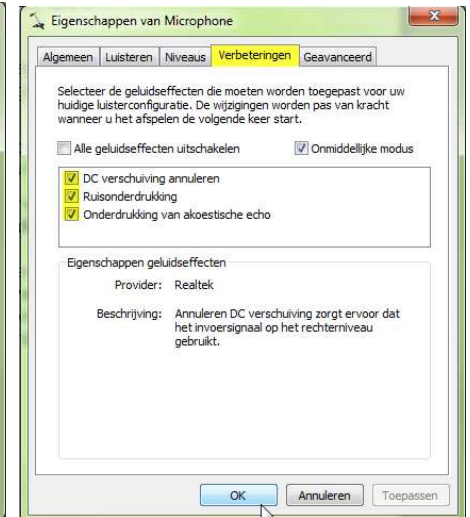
Eigenschappen van Microphone

Algemeen | Luisteren | Niveaus | Verbeteringen | Geavanceerd

Selecteer de geluidseffecten die moeten worden toegepast voor uw huidige luisterconfiguratie. De wijzigingen worden pas van kracht wanneer u het afspelen de volgende keer start.

Alle geluidseffecten uitschakelen

Onmiddellijke modus

DC verschuiving annuleren
Ruisonderdrukking
Onderdrukking van akoestische echo

Eigenschappen geluidseffecten

Provider: Realtek

Beschrijving: Annuleren DC verschuiving zorgt ervoor dat het invoersignaal op het rechterniveau gebruikt.

OK | Annuleren | Toepassen